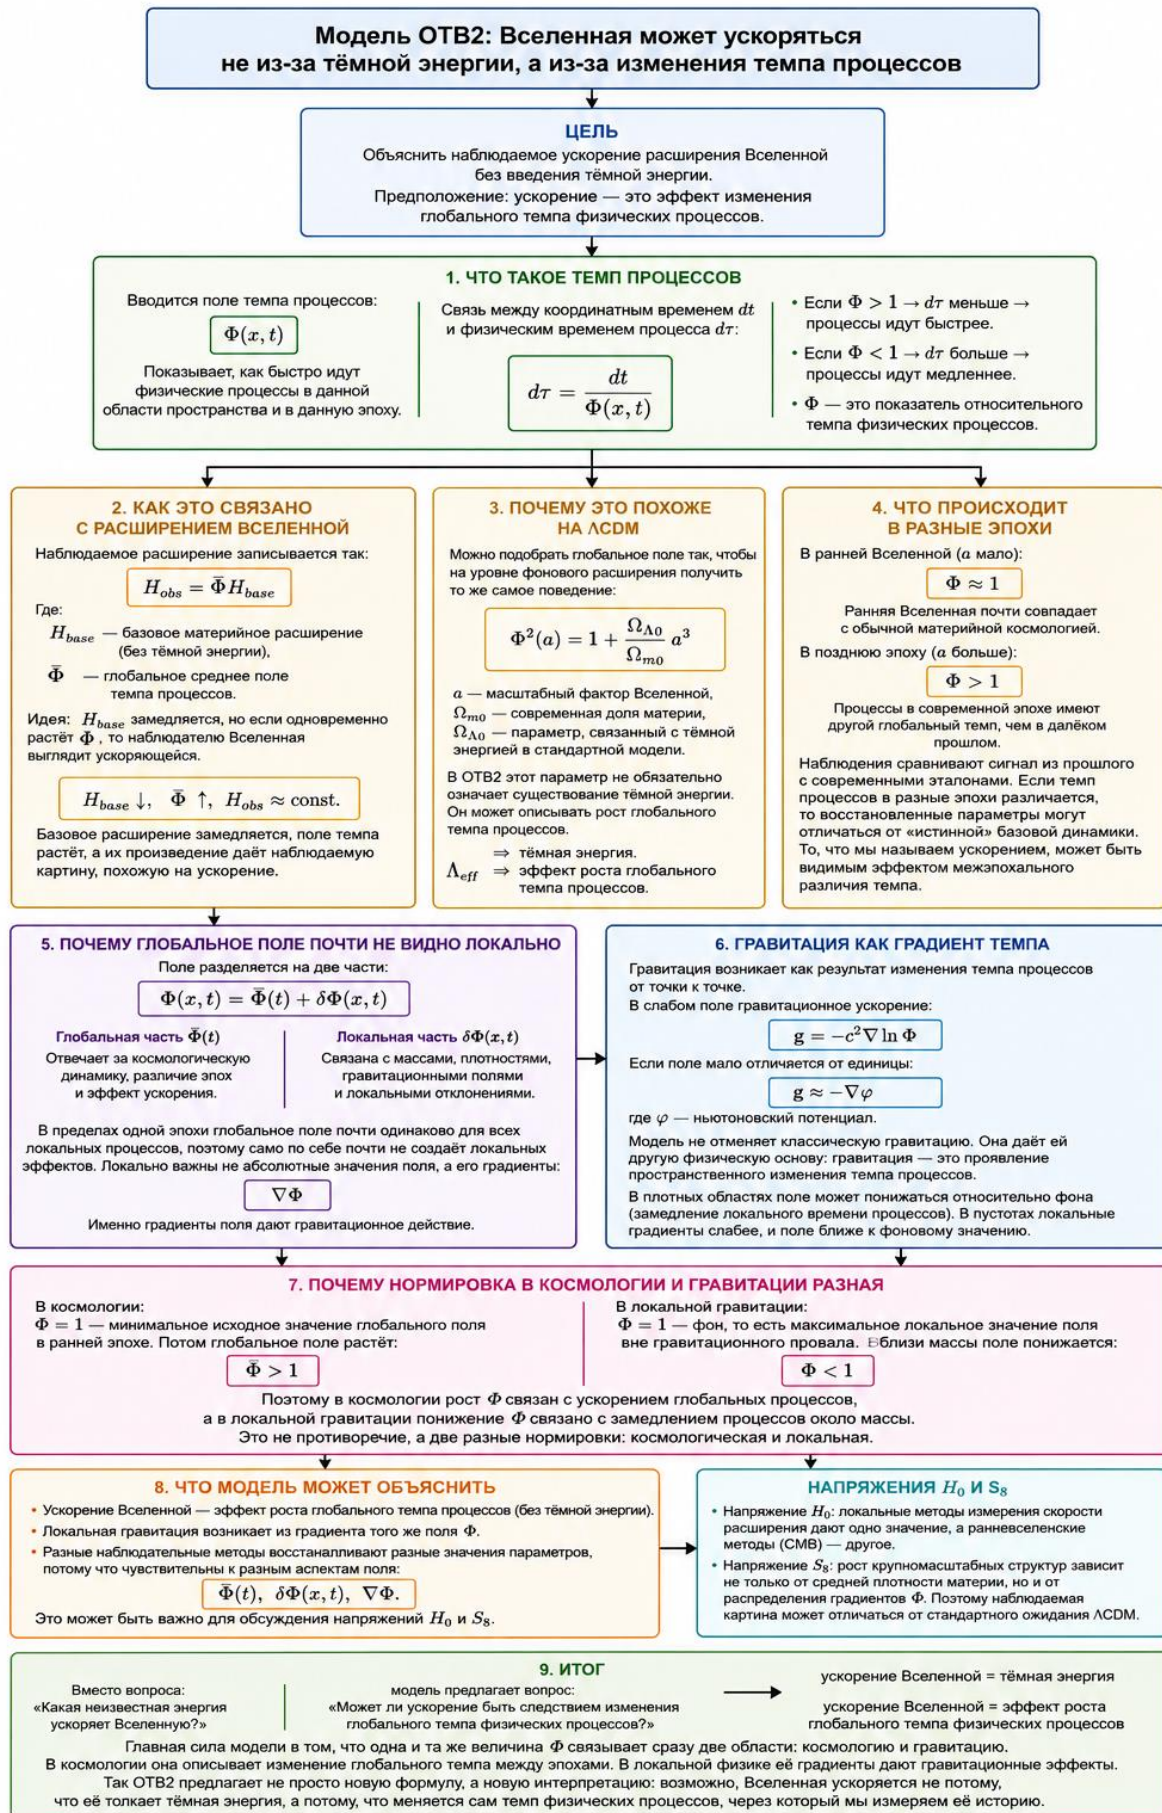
Модель ОТВ2: Вселенная может ускоряться не из-за тёмной энергии, а из-за изменения темпа процессов

ЦЕЛЬ
Объяснить наблюдаемое ускорение расширения Вселенной без введения тёмной энергии.
Предположение: ускорение — это эффект изменения глобального темпа физических процессов.

1. ЧТО ТАКОЕ ТЕМП ПРОЦЕССОВ

Вводится поле темпа процессов:
$\Phi(x,t)$
Показывает, как быстро идут физические процессы в данной области пространства и в данную эпоху.

Связь между координатным временем $dt$ и физическим временем процесса $d\tau$:
$d\tau = \frac{dt}{\Phi(x,t)}$

• Если $\Phi > 1 \rightarrow d\tau$ меньше → процессы идут быстрее.
• Если $\Phi < 1 \rightarrow d\tau$ больше → процессы идут медленнее.
• $\Phi$ — это показатель относительного темпа физических процессов.

2. КАК ЭТО СВЯЗАНО С РАСШИРЕНИЕМ ВСЕЛЕННОЙ
Наблюдаемое расширение записывается так:
$H_{obs} = \bar{\Phi} H_{base}$
Где:
$H_{base}$ — базовое материйное расширение (без тёмной энергии),
$\bar{\Phi}$ — глобальное среднее поле темпа процессов.
Идея: $H_{base}$ замедляется, но если одновременно растёт $\bar{\Phi}$, то наблюдателю Вселенная выглядит ускоряющейся.
$H_{base}\downarrow, \quad \bar{\Phi}\uparrow, \quad H_{obs} \approx \text{const.}$
Базовое расширение замедляется, поле темпа растёт, а их произведение даёт наблюдаемую картину, похожую на ускорение.

3. ПОЧЕМУ ЭТО ПОХОЖЕ НА ΛCDM
Можно подобрать глобальное поле так, чтобы на уровне фонового расширения получить то же самое поведение:
$\Phi^2(a) = 1 + \frac{\Omega_{\Lambda 0}}{\Omega_{m0}} a^3$
$a$ — масштабный фактор Вселенной,
$\Omega_{m0}$ — современная доля материи,
$\Omega_{\Lambda 0}$ — параметр, связанный с тёмной энергией в стандартной модели.
В ОТВ2 этот параметр не обязательно означает существование тёмной энергии. Он может описывать рост глобального темпа процессов.
⇒ тёмная энергия.
$\Lambda_{eff}$ ⇒ эффект роста глобального темпа процессов.

4. ЧТО ПРОИСХОДИТ В РАЗНЫЕ ЭПОХИ
В ранней Вселенной ($a$ мало):
$\Phi \approx 1$
Ранняя Вселенная почти совпадает с обычной материйной космологией.
В позднюю эпоху ($a$ больше):
$\Phi > 1$
Процессы в современной эпохе имеют другой глобальный темп, чем в далёком прошлом.
Наблюдения сравнивают сигнал из прошлого с современными эталонами. Если темп процессов в разные эпохи различается, то восстановленные параметры могут отличаться от «истинной» базовой динамики. То, что мы называем ускорением, может быть видимым эффектом межэпохального различия темпа.

5. ПОЧЕМУ ГЛОБАЛЬНОЕ ПОЛЕ ПОЧТИ НЕ ВИДНО ЛОКАЛЬНО
Поле разделяется на две части:
$\Phi(x,t) = \bar{\Phi}(t) + \delta\Phi(x,t)$
Глобальная часть $\bar{\Phi}(t)$
Отвечает за космологическую динамику, различие эпох и эффект ускорения.
Локальная часть $\delta\Phi(x,t)$
Связана с массами, плотностями, гравитационными полями и локальными отклонениями.
В пределах одной эпохи глобальное поле почти одинаково для всех локальных процессов, поэтому само по себе почти не создаёт локальных эффектов. Локально важны не абсолютные значения поля, а его градиенты:
$\nabla\Phi$
Именно градиенты поля дают гравитационное действие.

6. ГРАВИТАЦИЯ КАК ГРАДИЕНТ ТЕМПА
Гравитация возникает как результат изменения темпа процессов от точки к точке.
В слабом поле гравитационное ускорение:
$\mathbf{g} = -c^2 \nabla \ln \Phi$
Если поле мало отличается от единицы:
$\mathbf{g} \approx -\nabla\varphi$
где $\varphi$ — ньютоновский потенциал.
Модель не отменяет классическую гравитацию. Она даёт ей другую физическую основу: гравитация — это проявление пространственного изменения темпа процессов.
В плотных областях поле может понижаться относительно фона (замедление локального времени процессов). В пустотах локальные градиенты слабее, и поле ближе к фоновому значению.

7. ПОЧЕМУ НОРМИРОВКА В КОСМОЛОГИИ И ГРАВИТАЦИИ РАЗНАЯ
В космологии:
$\Phi = 1$ — минимальное исходное значение глобального поля в ранней эпохе. Потом глобальное поле растёт:
$\bar{\Phi} > 1$
В локальной гравитации:
$\Phi = 1$ — фон, то есть максимальное локальное значение поля вне гравитационного провала. Вблизи массы поле понижается:
$\Phi < 1$
Поэтому в космологии рост $\Phi$ связан с ускорением глобальных процессов, а в локальной гравитации понижение $\Phi$ связано с замедлением процессов около массы.
Это не противоречие, а две разные нормировки: космологическая и локальная.

8. ЧТО МОДЕЛЬ МОЖЕТ ОБЪЯСНИТЬ
• Ускорение Вселенной — эффект роста глобального темпа процессов (без тёмной энергии).
• Локальная гравитация возникает из градиента того же поля $\Phi$.
• Разные наблюдательные методы восстанавливают разные значения параметров, потому что чувствительны к разным аспектам поля:
$\bar{\Phi}(t), \quad \delta\Phi(x,t), \quad \nabla\Phi.$
Это может быть важно для обсуждения напряжений $H_0$ и $S_8$.

НАПРЯЖЕНИЯ $H_0$ И $S_8$
• Напряжение $H_0$: локальные методы измерения скорости расширения дают одно значение, а ранневселенские методы (CMB) — другое.
• Напряжение $S_8$: рост крупномасштабных структур зависит не только от средней плотности материи, но и от распределения градиентов $\Phi$. Поэтому наблюдаемая картина может отличаться от стандартного ожидания ΛCDM.

9. ИТОГ
Вместо вопроса: «Какая неизвестная энергия ускоряет Вселенную?»
модель предлагает вопрос: «Может ли ускорение быть следствием изменения глобального темпа физических процессов?»
ускорение Вселенной = тёмная энергия
ускорение Вселенной = эффект роста глобального темпа физических процессов
Главная сила модели в том, что одна и та же величина $\Phi$ связывает сразу две области: космологию и гравитацию.
В космологии она описывает изменение глобального темпа между эпохами. В локальной физике её градиенты дают гравитационные эффекты.
Так ОТВ2 предлагает не просто новую формулу, а новую интерпретацию: возможно, Вселенная ускоряется не потому, что её толкает тёмная энергия, а потому, что меняется сам темп физических процессов, через который мы измеряем её историю.